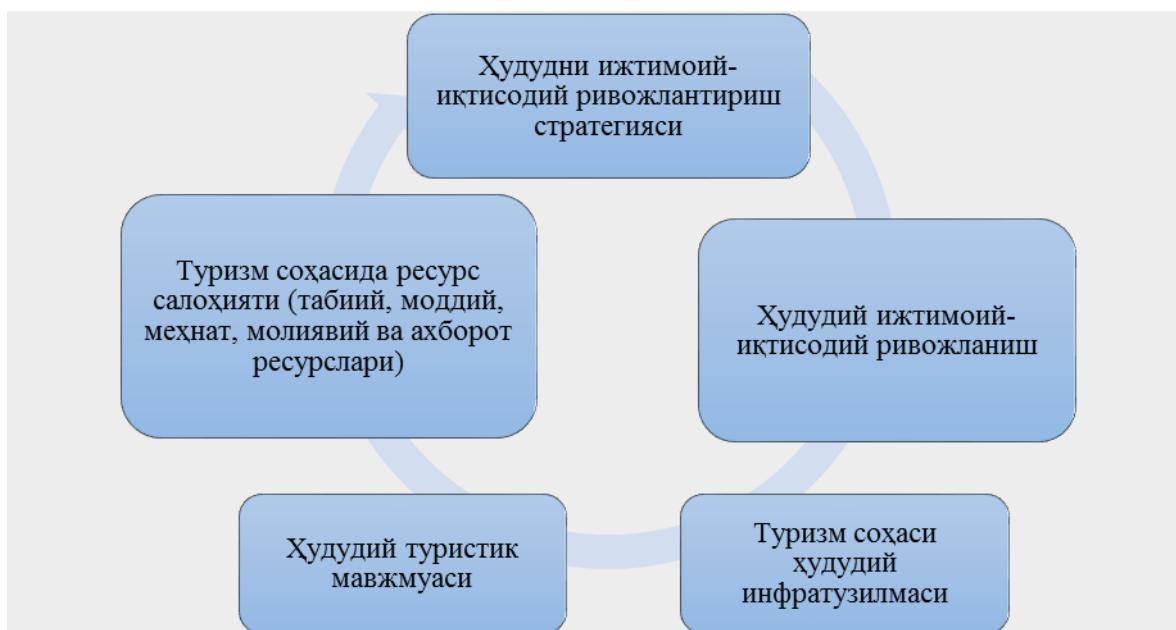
Ҳудудни ижтимоий-иқтисодий ривожлантириш стратегияси

Ҳудудий ижтимоий-иқтисодий ривожланиш

Туризм соҳаси ҳудудий инфратузилмаси

Ҳудудий туристик мавжмуаси

Туризм соҳасида ресурс салоҳияти (табиий, моддий, меҳнат, молиявий ва ахборот ресурслари)